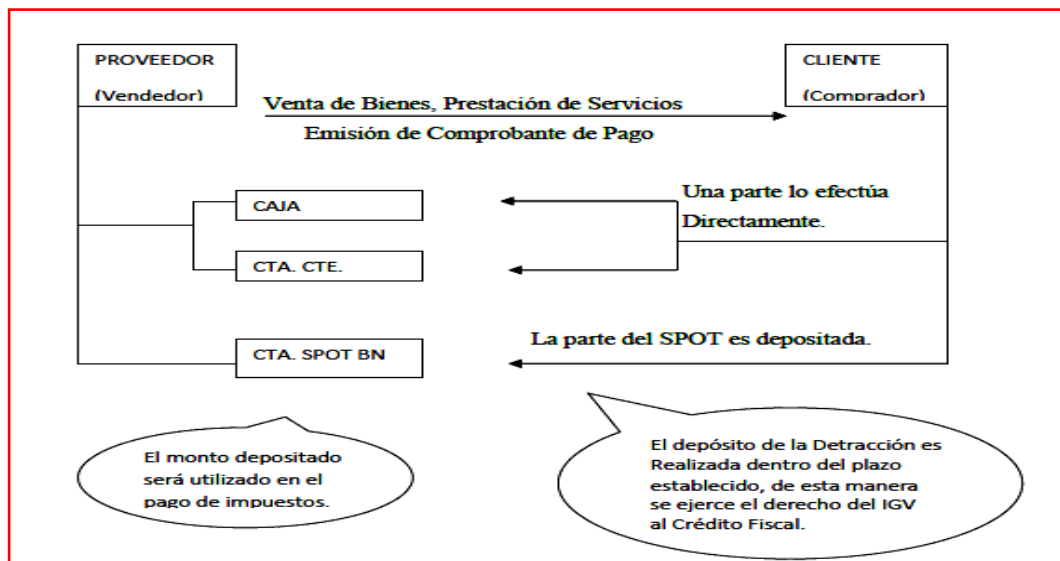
PROVEEDOR
(Vendedor)

CLIENTE
(Comprador)

Venta de Bienes, Prestación de Servicios
Emisión de Comprobante de Pago

CAJA

CTA. CTE.

Una parte lo efectúa Directamente.

CTA. SPOT BN

La parte del SPOT es depositada.

El monto depositado será utilizado en el pago de impuestos.

El depósito de la Detracción es Realizada dentro del plazo establecido, de esta manera se ejerce el derecho del IGV al Crédito Fiscal.